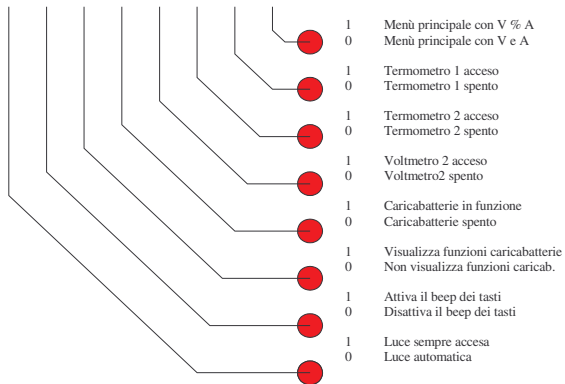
1 Menù principale con V % A
0 Menù principale con V e A

1 Termometro 1 acceso
0 Termometro 1 spento

1 Termometro 2 acceso
0 Termometro 2 spento

1 Voltmetro 2 acceso
0 Voltmetro2 spento

1 Caricabatterie in funzione
0 Caricabatterie spento

1 Visualizza funzioni caricabatterie
0 Non visualizza funzioni caricab.

1 Attiva il beep dei tasti
0 Disattiva il beep dei tasti

1 Luce sempre accesa
0 Luce automatica